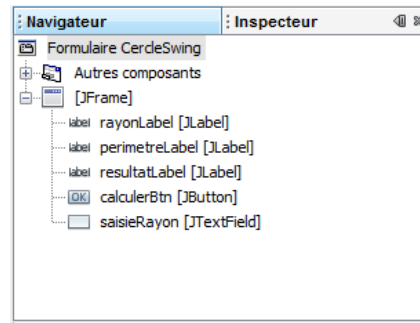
Navigateur
Inspecteur
Formulaire CercleSwing
Autres composants
[JFrame]
label rayonLabel [JLabel]
label perimetreLabel [JLabel]
label resultatLabel [JLabel]
OK calculerBtn [JButton]
saisieRayon [JTextField]